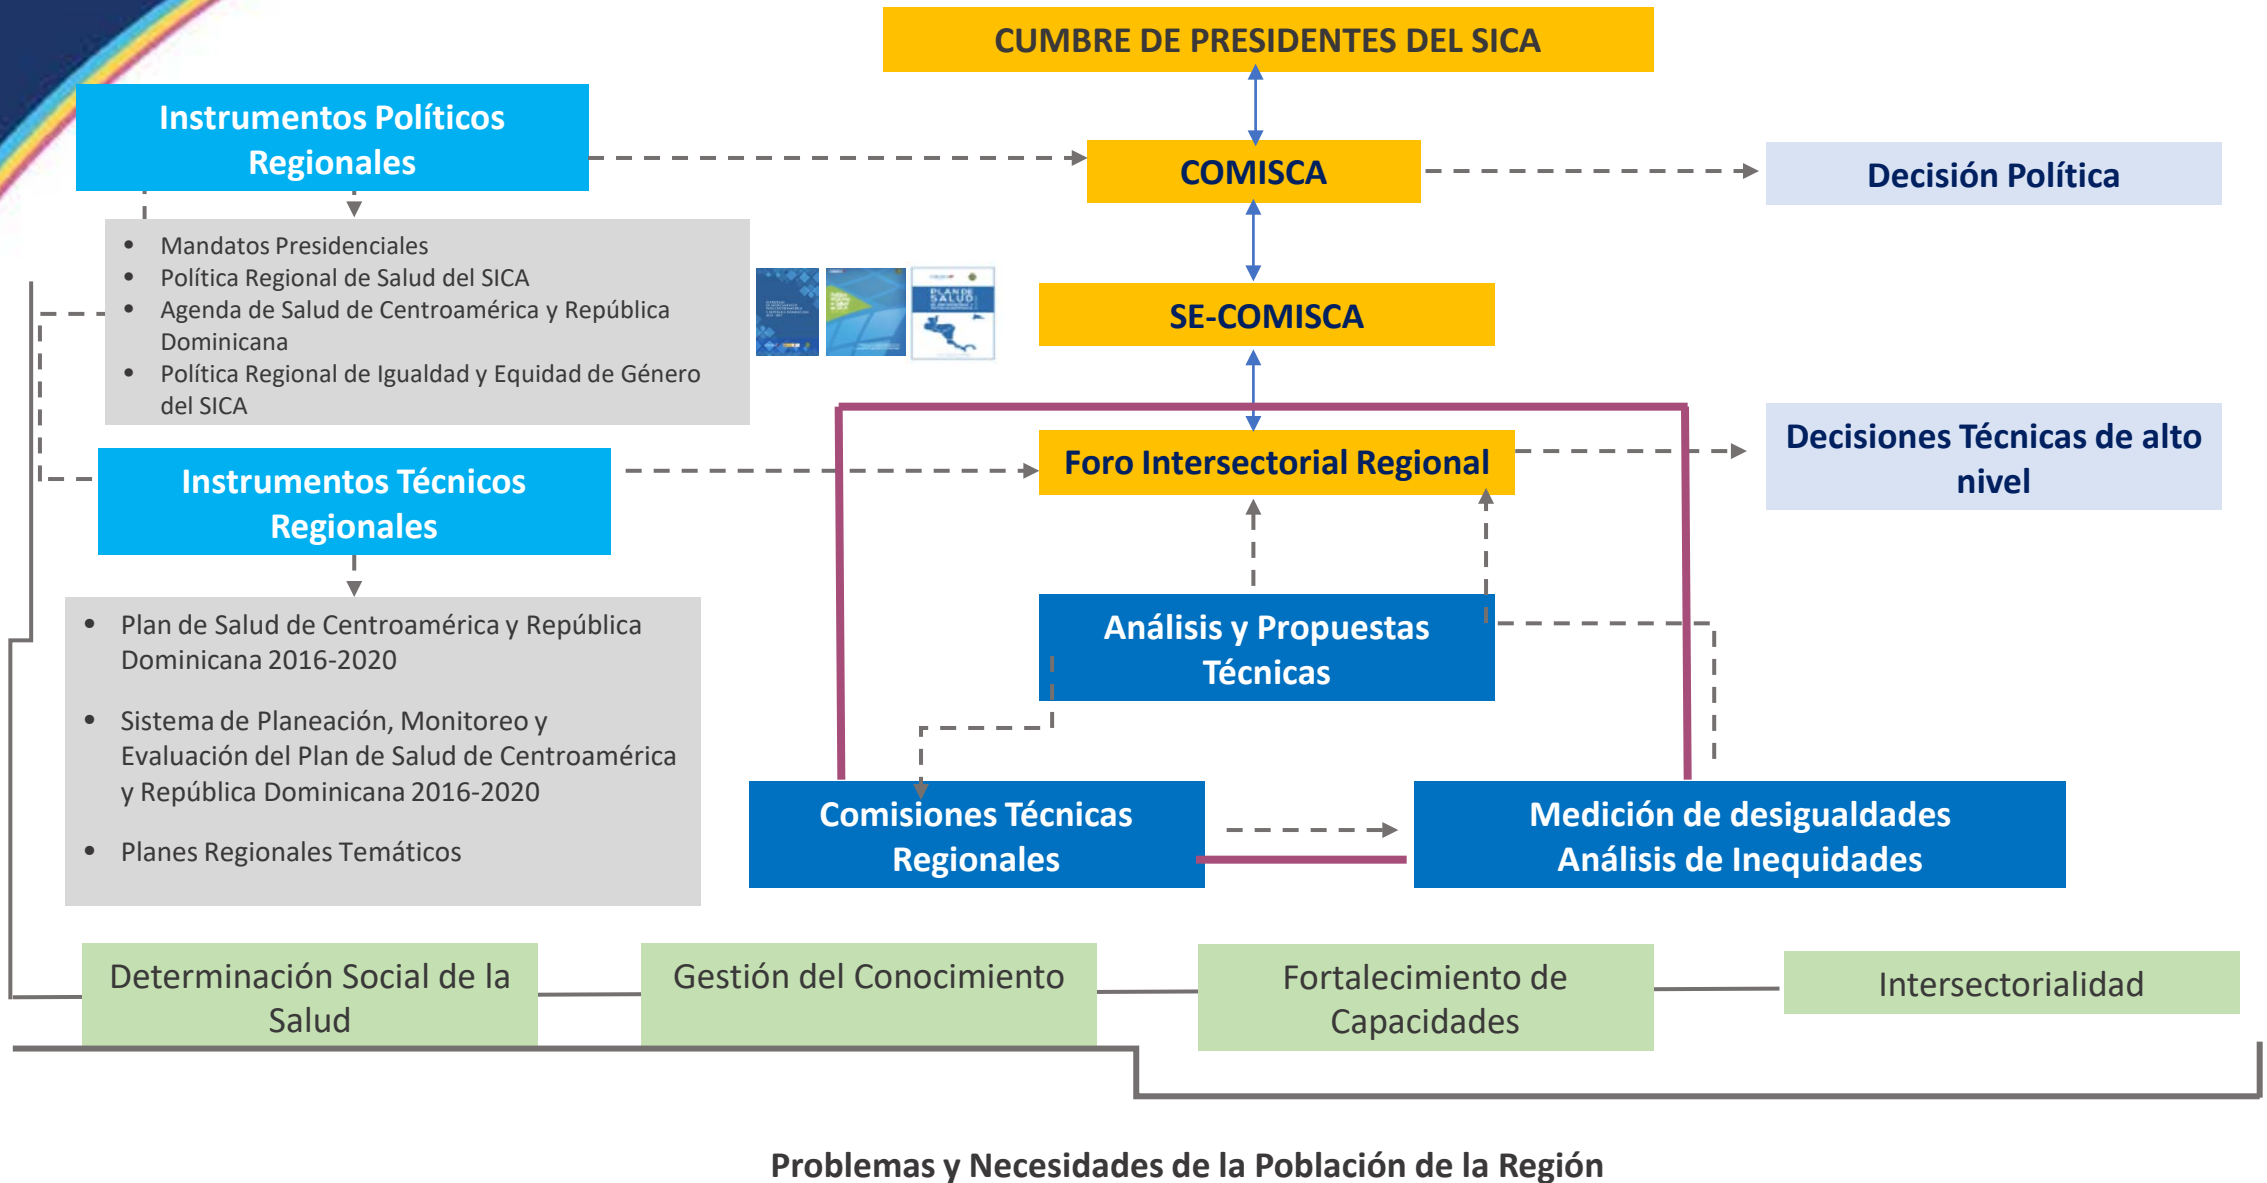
CUMBRE DE PRESIDENTES DEL SICA

Instrumentos Políticos Regionales

COMISCA

Decisión Política

• Mandatos Presidenciales
• Política Regional de Salud del SICA
• Agenda de Salud de Centroamérica y República Dominicana
• Política Regional de Igualdad y Equidad de Género del SICA

PLAN DE SALUD

SE-COMISCA

Foro Intersectorial Regional

Decisiones Técnicas de alto nivel

Instrumentos Técnicos Regionales

• Plan de Salud de Centroamérica y República Dominicana 2016-2020

• Sistema de Planeación, Monitoreo y Evaluación del Plan de Salud de Centroamérica y República Dominicana 2016-2020

• Planes Regionales Temáticos

Análisis y Propuestas Técnicas

Comisiones Técnicas Regionales

Medición de desigualdades Análisis de Inequidades

Determinación Social de la Salud

Gestión del Conocimiento

Fortalecimiento de Capacidades

Intersectorialidad

Problemas y Necesidades de la Población de la Región